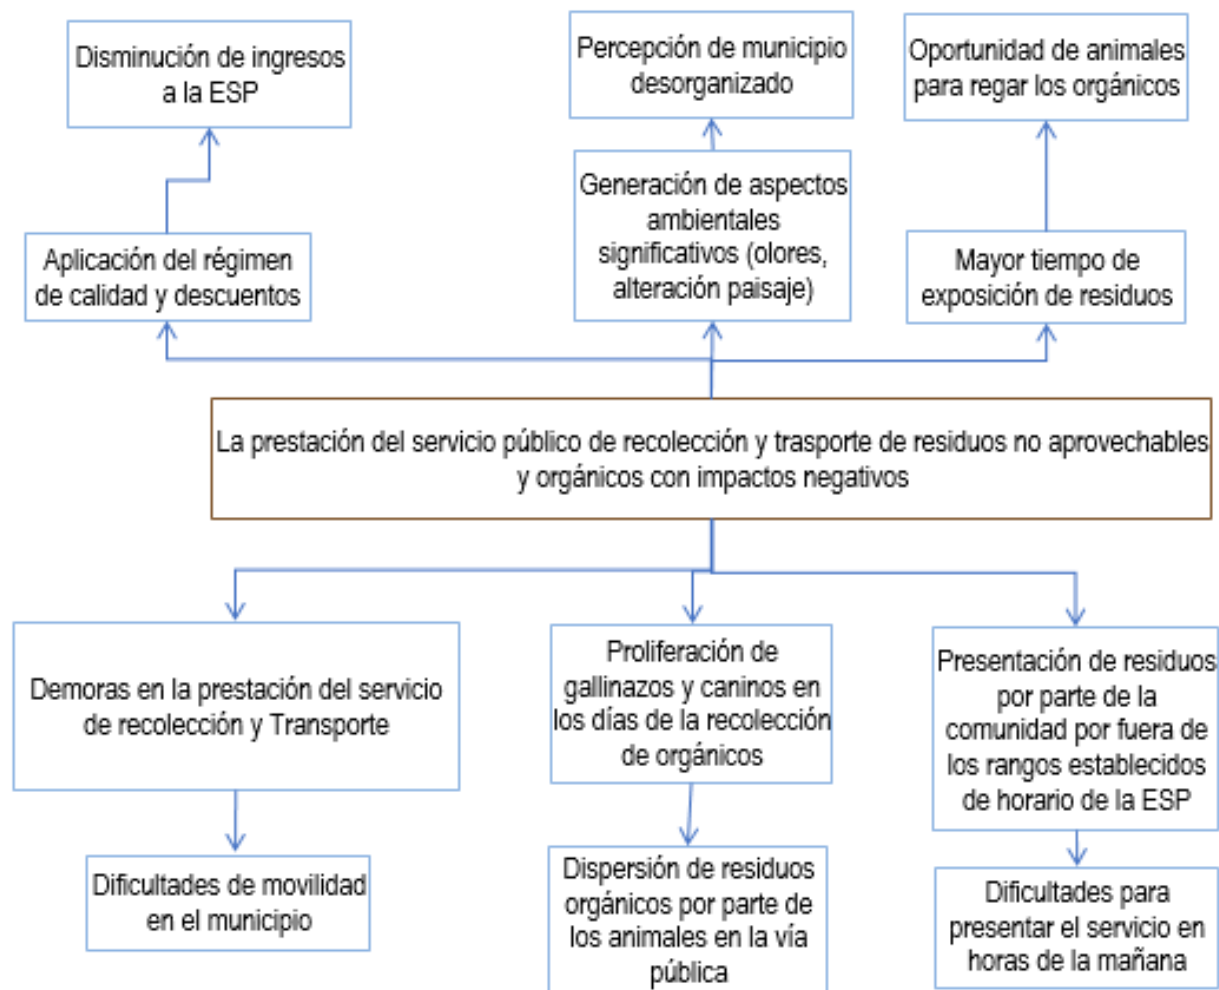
Disminución de ingresos a la ESP

Percepción de municipio desorganizado

Oportunidad de animales para regar los orgánicos

Generación de aspectos ambientales significativos (olores, alteración paisaje)

Aplicación del régimen de calidad y descuentos

Mayor tiempo de exposición de residuos

La prestación del servicio público de recolección y trasporte de residuos no aprovechables y orgánicos con impactos negativos

Demoras en la prestación del servicio de recolección y Transporte

Proliferación de gallinazos y caninos en los días de la recolección de orgánicos

Presentación de residuos por parte de la comunidad por fuera de los rangos establecidos de horario de la ESP

Dificultades de movilidad en el municipio

Dispersión de residuos orgánicos por parte de los animales en la vía pública

Dificultades para presentar el servicio en horas de la mañana